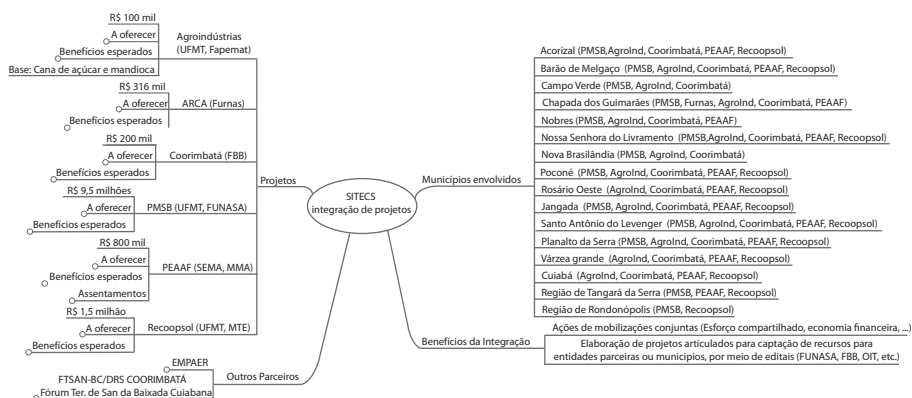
SITECS
integração de projetos

Projetos

Agroindústrias (UFMT, Fapemat)
R$ 100 mil
A oferecer
Benefícios esperados
Base: Cana de açúcar e mandioca

ARCA (Furnas)
R$ 316 mil
A oferecer
Benefícios esperados

Coorimbatá (FBB)
R$ 200 mil
A oferecer
Benefícios esperados

PMSB (UFMT, FUNASA)
R$ 9,5 milhões
A oferecer
Benefícios esperados

PEAAF (SEMA, MMA)
R$ 800 mil
A oferecer
Benefícios esperados
Assentamentos

Recoopsol (UFMT, MTE)
R$ 1,5 milhão
A oferecer
Benefícios esperados

Outros Parceiros
EMPAER
FTSAN-BC/DRS COORIMBATÁ
Fórum Ter. de San da Baixada Cuiabana

Municípios envolvidos
Acorizal (PMSB,AgroInd, Coorimbatá, PEAAF, Recoopsol)
Barão de Melgaço (PMSB, AgroInd, Coorimbatá, PEAAF, Recoopsol)
Campo Verde (PMSB, AgroInd, Coorimbatá)
Chapada dos Guimarães (PMSB, Furnas, AgroInd, Coorimbatá, PEAAF)
Nobres (PMSB, AgroInd, Coorimbatá, PEAAF)
Nossa Senhora do Livramento (PMSB,AgroInd, Coorimbatá, PEAAF, Recoopsol)
Nova Brasilândia (PMSB, AgroInd, Coorimbatá)
Poconé (PMSB, AgroInd, Coorimbatá, PEAAF, Recoopsol)
Rosário Oeste (AgroInd, Coorimbatá, PEAAF, Recoopsol)
Jangada (PMSB, AgroInd, Coorimbatá, PEAAF, Recoopsol)
Santo Antônio do Levenger (PMSB, AgroInd, Coorimbatá, PEAAF, Recoopsol)
Planalto da Serra (PMSB, AgroInd, Coorimbatá, PEAAF, Recoopsol)
Várzea grande (AgroInd, Coorimbatá, PEAAF, Recoopsol)
Cuiabá (AgroInd, Coorimbatá, PEAAF, Recoopsol)
Região de Tangará da Serra (PMSB, PEAAF, Recoopsol)
Região de Rondonópolis (PMSB, Recoopsol)

Benefícios da Integração
Ações de mobilizações conjuntas (Esforço compartilhado, economia financeira, ...)
Elaboração de projetos articulados para captação de recursos para entidades parceiras ou municípios, por meio de editais (FUNASA, FBB, OIT, etc.)